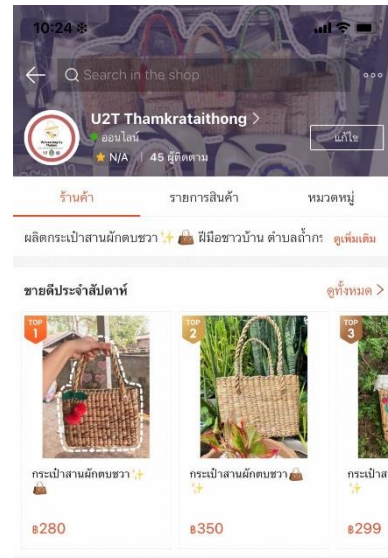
10:24

Search in the shop

U2T Thamkrataithong >
ออนไลน์
N/A | 45 ผู้ติดตาม
แก้ไข

ร้านค้า
รายการสินค้า
หมวดหมู่

ผลิตกระเป๋าสานผักตบชวา ✨ 👜 ฝีมือชาวบ้าน ตำบลถ้ำกระ ดูเพิ่มเติม

ขายดีประจำสัปดาห์
ดูทั้งหมด >

TOP 1
กระเป๋าสานผักตบชวา ✨ 👜
฿280

TOP 2
กระเป๋าสานผักตบชวา 👜 ✨
฿350

TOP 3
กระเป๋าส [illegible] ✨
฿299